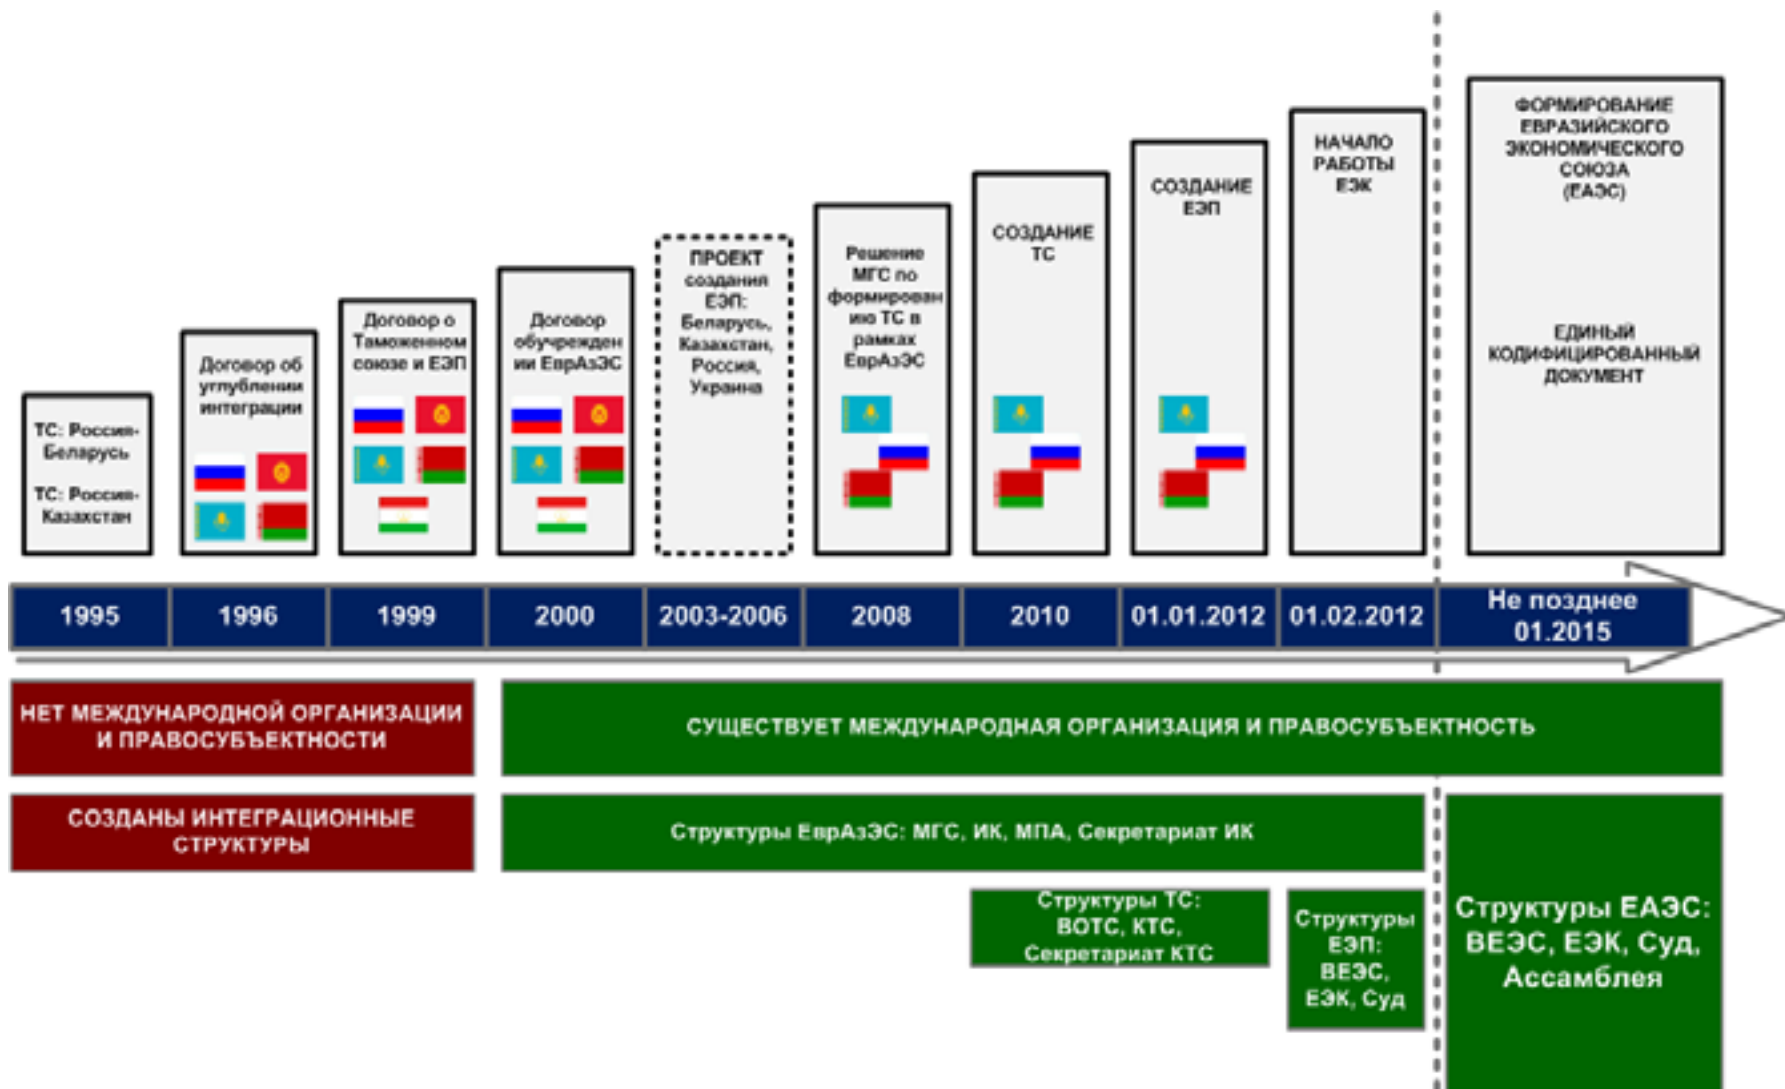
ТС: Россия-Беларусь

ТС: Россия-Казахстан

Договор об углублении интеграции

Договор о Таможенном союзе и ЕЭП

Договор обучреждении ЕврАзЭС

ПРОЕКТ создания ЕЭП: Беларусь, Казахстан, Россия, Украина

Решение МГС по формированию ТС в рамках ЕврАзЭС

СОЗДАНИЕ ТС

СОЗДАНИЕ ЕЭП

НАЧАЛО РАБОТЫ ЕЭК

ФОРМИРОВАНИЕ ЕВРАЗИЙСКОГО ЭКОНОМИЧЕСКОГО СОЮЗА (ЕАЭС)

ЕДИНЫЙ КОДИФИЦИРОВАННЫЙ ДОКУМЕНТ

| 1995 | 1996 | 1999 | 2000 | 2003-2006 | 2008 | 2010 | 01.01.2012 | 01.02.2012 | Не позднее 01.2015 |
|---|---|---|---|---|---|---|---|---|---|

НЕТ МЕЖДУНАРОДНОЙ ОРГАНИЗАЦИИ И ПРАВОСУБЪЕКТНОСТИ

СУЩЕСТВУЕТ МЕЖДУНАРОДНАЯ ОРГАНИЗАЦИЯ И ПРАВОСУБЪЕКТНОСТЬ

СОЗДАНЫ ИНТЕГРАЦИОННЫЕ СТРУКТУРЫ

Структуры ЕврАзЭС: МГС, ИК, МПА, Секретариат ИК

Структуры ТС: ВОТС, КТС, Секретариат КТС

Структуры ЕЭП: ВЕЭС, ЕЭК, Суд

Структуры ЕАЭС: ВЕЭС, ЕЭК, Суд, Ассамблея